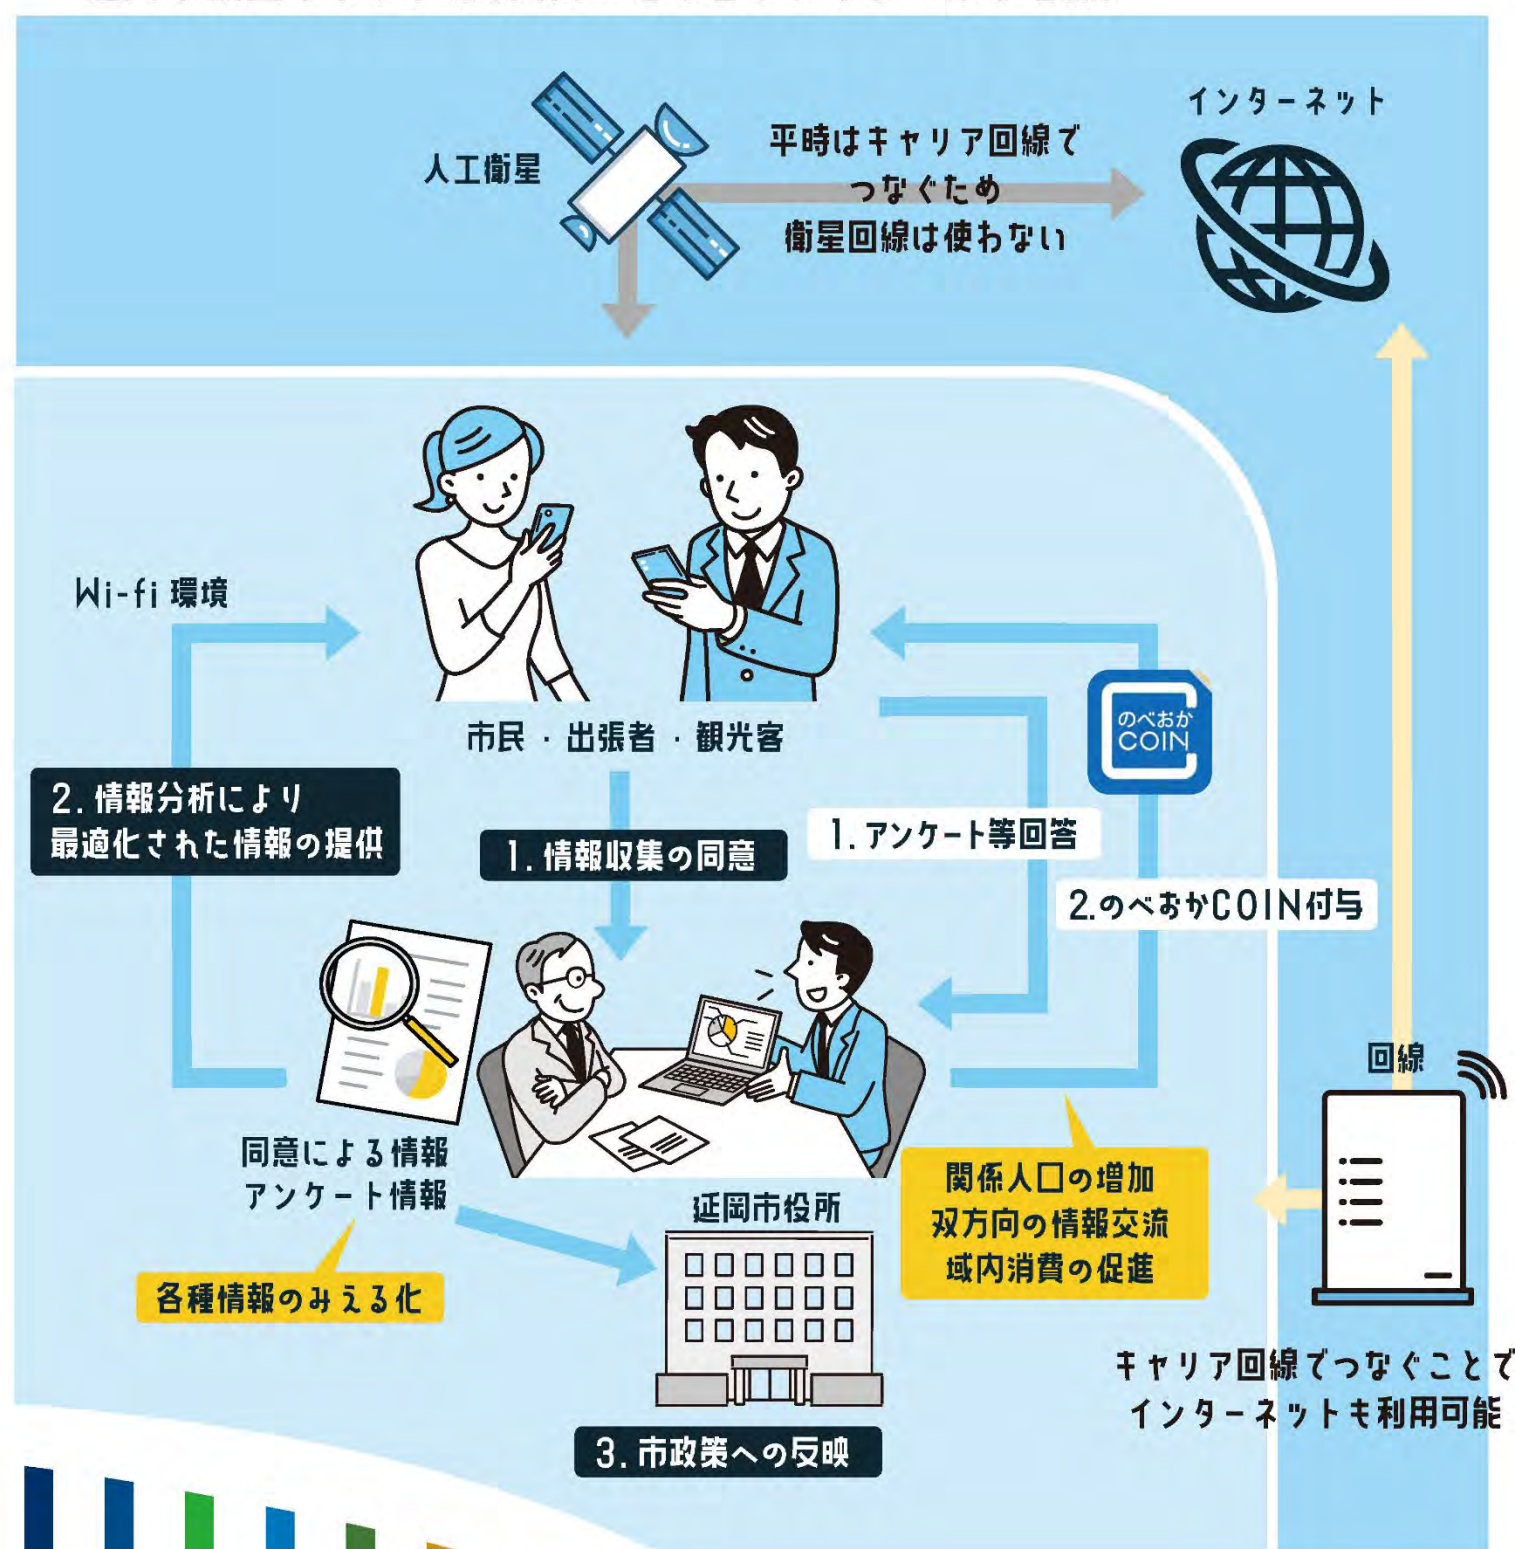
人工衛星

平時はキャリア回線でつなぐため衛星回線は使わない

インターネット

Wi-fi 環境

市民・出張者・観光客

のべおか COIN

2. 情報分析により最適化された情報の提供

1. 情報収集の同意

1. アンケート等回答

2. のべおかCOIN付与

回線

同意による情報
アンケート情報

各種情報のみえる化

延岡市役所

関係人口の増加
双方向の情報交流
域内消費の促進

キャリア回線でつなぐことでインターネットも利用可能

3. 市政策への反映